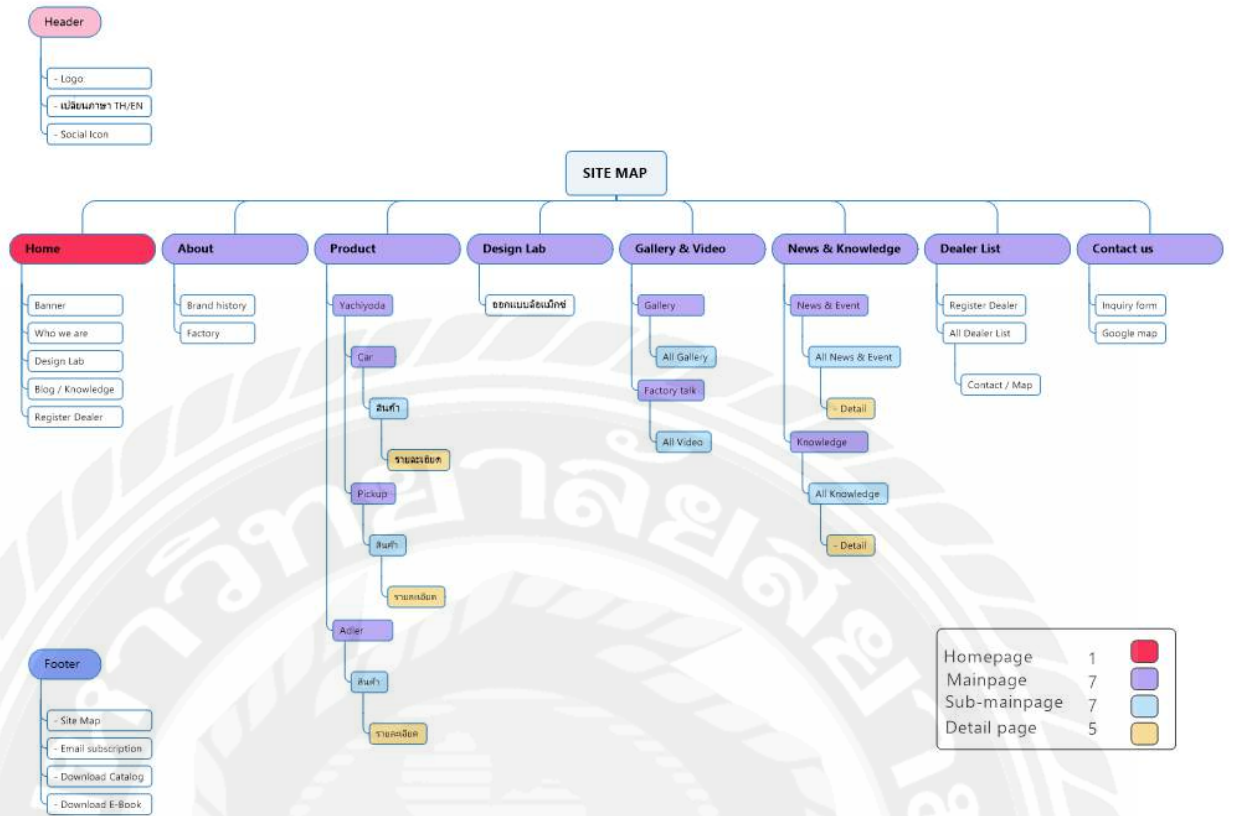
Header

- Logo
- เปลี่ยนภาษา TH/EN
- Social Icon

SITE MAP

Home
Banner
Who we are
Design Lab
Blog / Knowledge
Register Dealer

About
Brand history
Factory

Product
Yachiyoda
Car
สินค้า
รายละเอียด
Pickup
สินค้า
รายละเอียด
Adler
สินค้า
รายละเอียด

Design Lab
ออกแบบล้อแม็กซ์

Gallery & Video
Gallery
All Gallery
Factory talk
All Video

News & Knowledge
News & Event
All News & Event
- Detail
Knowledge
All Knowledge
- Detail

Dealer List
Register Dealer
All Dealer List
Contact / Map

Contact us
Inquiry form
Google map

Footer
- Site Map
- Email subscription
- Download Catalog
- Download E-Book

| | |
|---|---|
| Homepage | 1 |
| Mainpage | 7 |
| Sub-mainpage | 7 |
| Detail page | 5 |